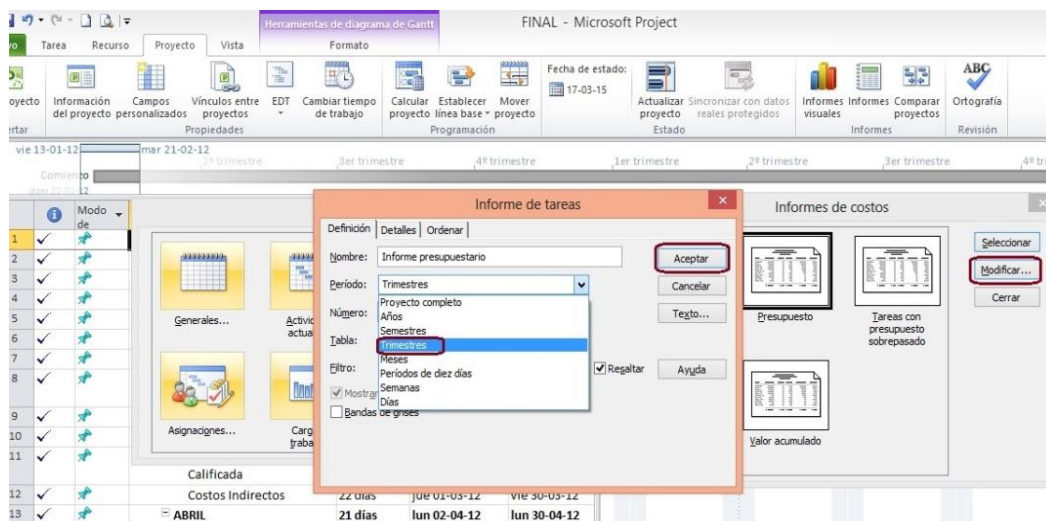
Herramientas de diagrama de Gantt

FINAL - Microsoft Project

vo Tarea Recurso Proyecto Vista Formato

oyecto
ertar

Información del proyecto

Campos personalizados

Vínculos entre proyectos

EDT

Cambiar tiempo de trabajo

Propiedades

Calcular proyecto

Establecer línea base

Mover proyecto

Programación

Fecha de estado:
17-03-15

Actualizar proyecto

Sincronizar con datos reales protegidos

Estado

Informes visuales

Informes

Comparar proyectos

Informes

Ortografía

Revisión

vie 13-01-12

mar 21-02-12

2º trimestre

3er trimestre

4º trimestre

1er trimestre

2º trimestre

3er trimestre

4º tri

Comienzo

Modo de

1
2
3
4
5
6
7
8
9
10
11
12
13

Generales...

Activic actua

Asignaciones...

Carg traba

Informe de tareas

Definición | Detalles | Ordenar

Nombre: Informe presupuestario

Período: Trimestres

Número:

Tabla:

Filtro:

Mostrar

Bandas de grises

Proyecto completo
Años
Semestres
Trimestres
Meses
Períodos de diez días
Semanas
Días

Resaltar

Aceptar

Cancelar

Texto...

Ayuda

Informes de costos

Presupuesto

Tareas con presupuesto sobrepasado

Valor acumulado

Seleccionar

Modificar...

Cerrar

Calificada

Costos Indirectos | 22 días | jue 01-03-12 | vie 30-03-12

ABRIL | 21 días | lun 02-04-12 | lun 30-04-12